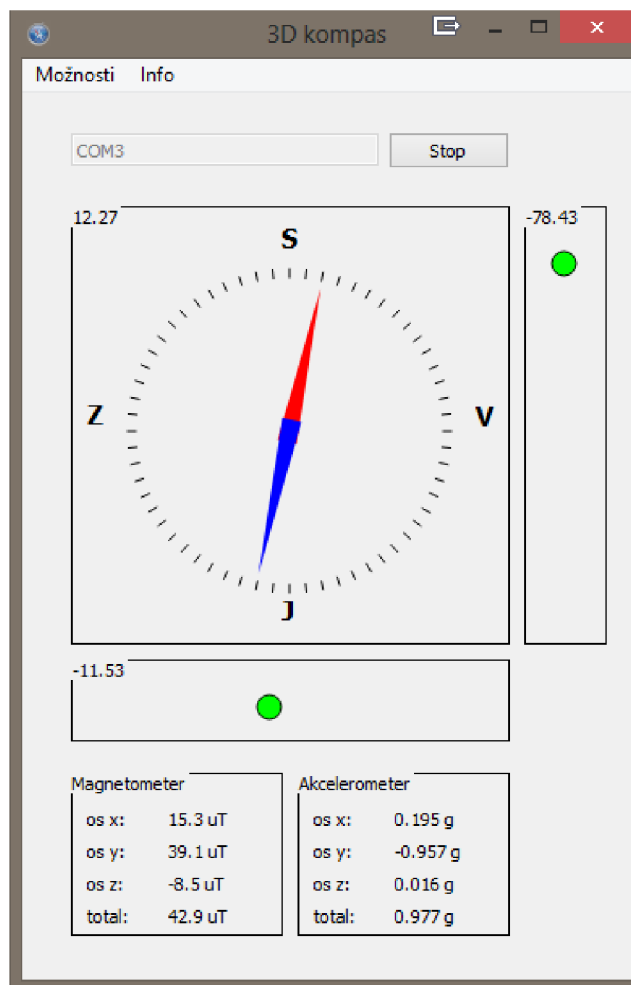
3D kompas

Možnosti Info

COM3

Stop

12.27

S

Z

V

J

-78.43

-11.53

Magnetometer

| | |
|---|---|
| os x: | 15.3 uT |
| os y: | 39.1 uT |
| os z: | -8.5 uT |
| total: | 42.9 uT |

Akcelerometer

| | |
|---|---|
| os x: | 0.195 g |
| os y: | -0.957 g |
| os z: | 0.016 g |
| total: | 0.977 g |